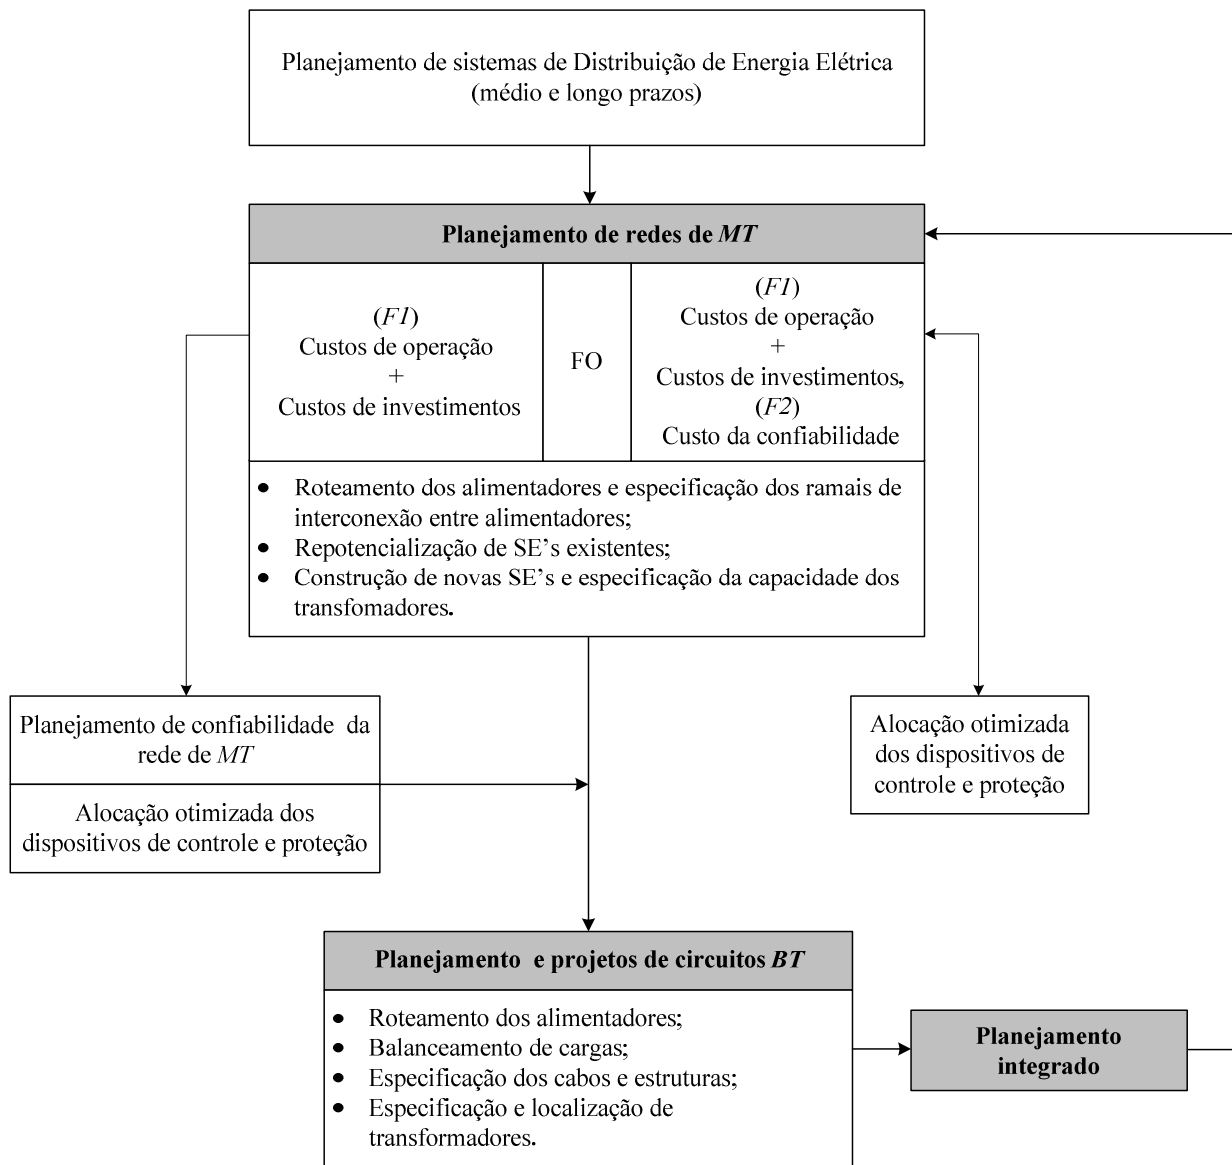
Planejamento de sistemas de Distribuição de Energia Elétrica (médio e longo prazos)

**Planejamento de redes de *MT***

| (*F1*) Custos de operação + Custos de investimentos | FO | (*F1*) Custos de operação + Custos de investimentos, (*F2*) Custo da confiabilidade |
|---|---|---|

- Roteamento dos alimentadores e especificação dos ramais de interconexão entre alimentadores;
- Repotencialização de SE's existentes;
- Construção de novas SE's e especificação da capacidade dos transfomadores.

Planejamento de confiabilidade da rede de *MT*

Alocação otimizada dos dispositivos de controle e proteção

Alocação otimizada dos dispositivos de controle e proteção

**Planejamento e projetos de circuitos *BT***

- Roteamento dos alimentadores;
- Balanceamento de cargas;
- Especificação dos cabos e estruturas;
- Especificação e localização de transformadores.

**Planejamento integrado**